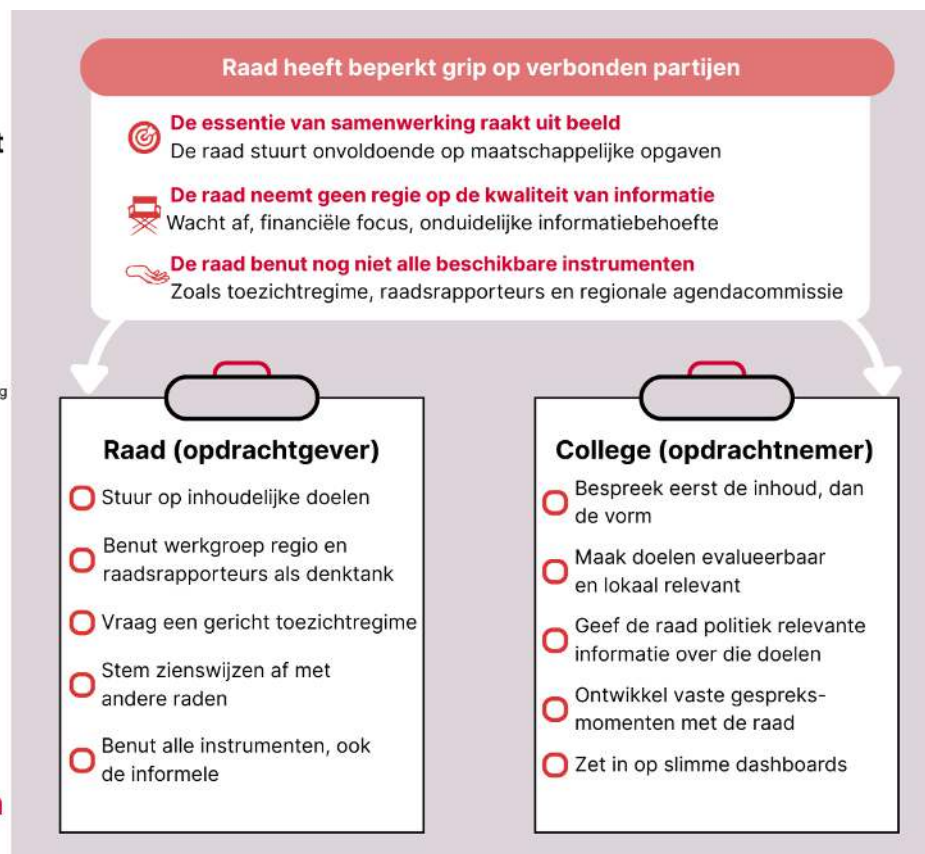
Raad heeft beperkt grip op verbonden partijen

De essentie van samenwerking raakt uit beeld
De raad stuurt onvoldoende op maatschappelijke opgaven

De raad neemt geen regie op de kwaliteit van informatie
Wacht af, financiële focus, onduidelijke informatiebehoefte

De raad benut nog niet alle beschikbare instrumenten
Zoals toezichtregime, raadsrapporteurs en regionale agendacommissie

Raad (opdrachtgever)

Stuur op inhoudelijke doelen

Benut werkgroep regio en raadsrapporteurs als denktank

Vraag een gericht toezichtregime

Stem zienswijzen af met andere raden

Benut alle instrumenten, ook de informele

College (opdrachtnemer)

Bespreek eerst de inhoud, dan de vorm

Maak doelen evalueerbaar en lokaal relevant

Geef de raad politiek relevante informatie over die doelen

Ontwikkel vaste gespreksmomenten met de raad

Zet in op slimme dashboards